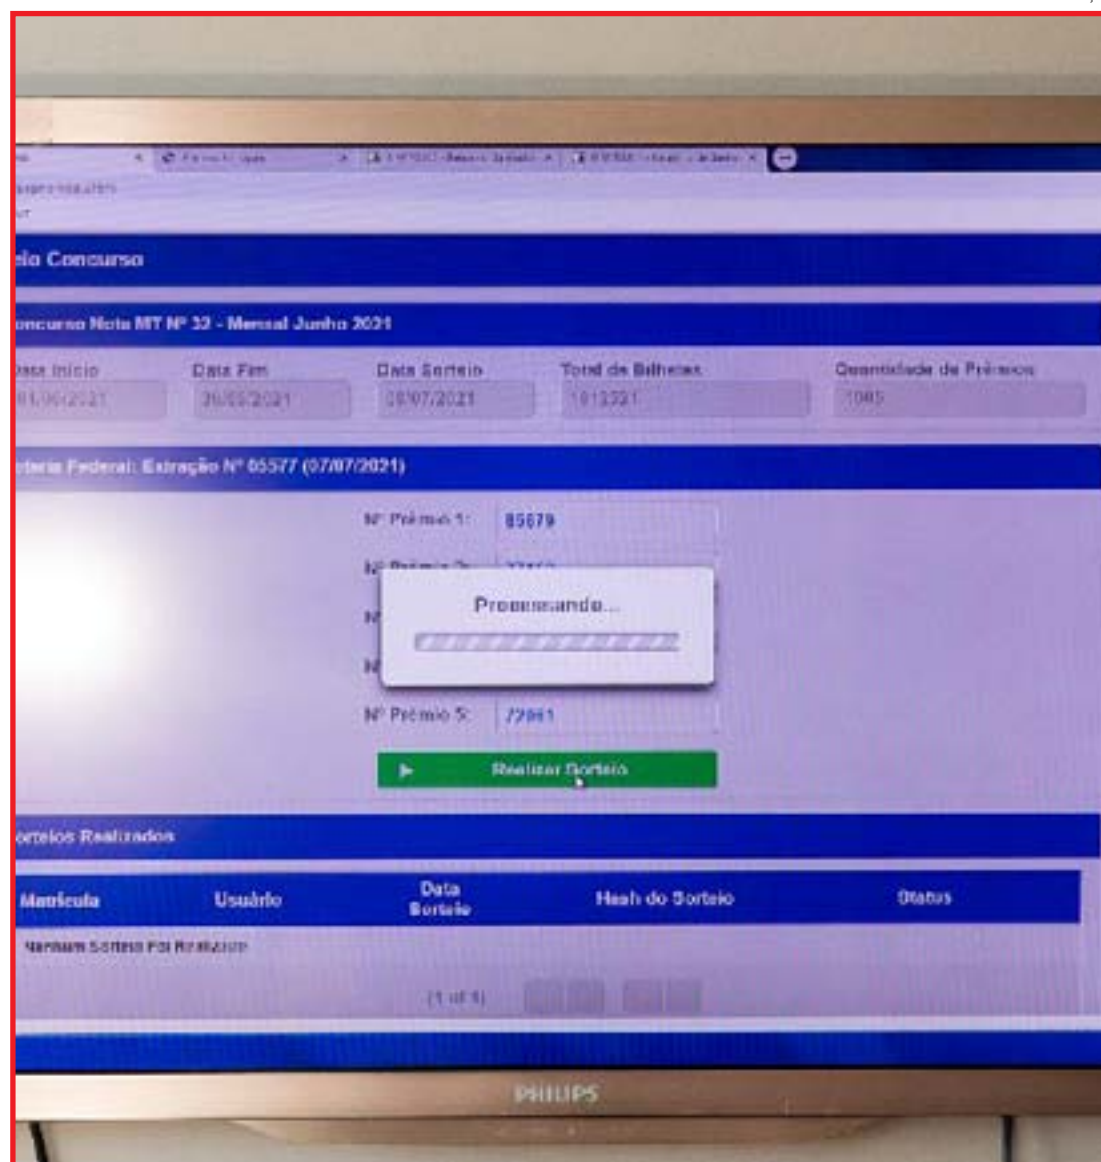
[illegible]

eio Concurso

oncurso Nota MT Nº 32 - Mensal Junho 2021

| Data Início | Data Fim | Data Sorteio | Total de Bilhetes | Quantidade de Prêmios |
|---|---|---|---|---|
| 01/06/2021 | 30/06/2021 | 08/07/2021 | 1013321 | 1085 |

oteria Federal: Extração Nº 05577 (07/07/2021)

Nº Prêmio 1: 85679

Nº Prêmio 2: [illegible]

Nº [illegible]

Nº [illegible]

Processando...

Nº Prêmio 5: 72961

Realizar Sorteio

orteios Realizados

| Matrícula | Usuário | Data Sorteio | Hash do Sorteio | Status |
|---|---|---|---|---|
| Nenhum Sorteio Foi Realizado | | | | |

(1 of 1)

PHILIPS